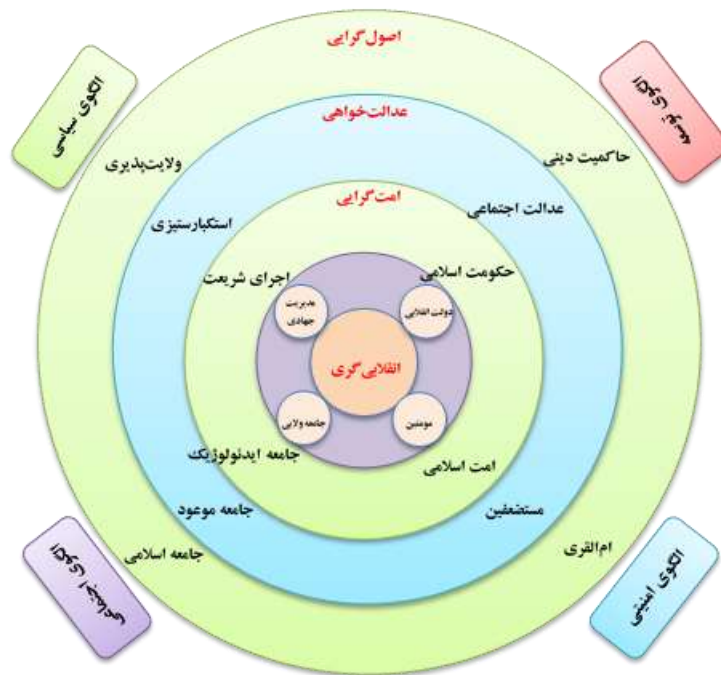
اصول‌گرایی

الگوی سیاسی

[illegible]

عدالت‌خواهی

ولایت‌پذیری

حاکمیت دینی

استکبارستیزی

امت‌گرایی

عدالت اجتماعی

اجرای شریعت

حکومت اسلامی

مدیریت جهادی

دولت انقلابی

انقلابی‌گری

جامعه ولایی

مومنین

جامعه ایدئولوژیک

امت اسلامی

جامعه موعود

مستضعفین

جامعه اسلامی

ام‌القری

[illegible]

الگوی امنیتی